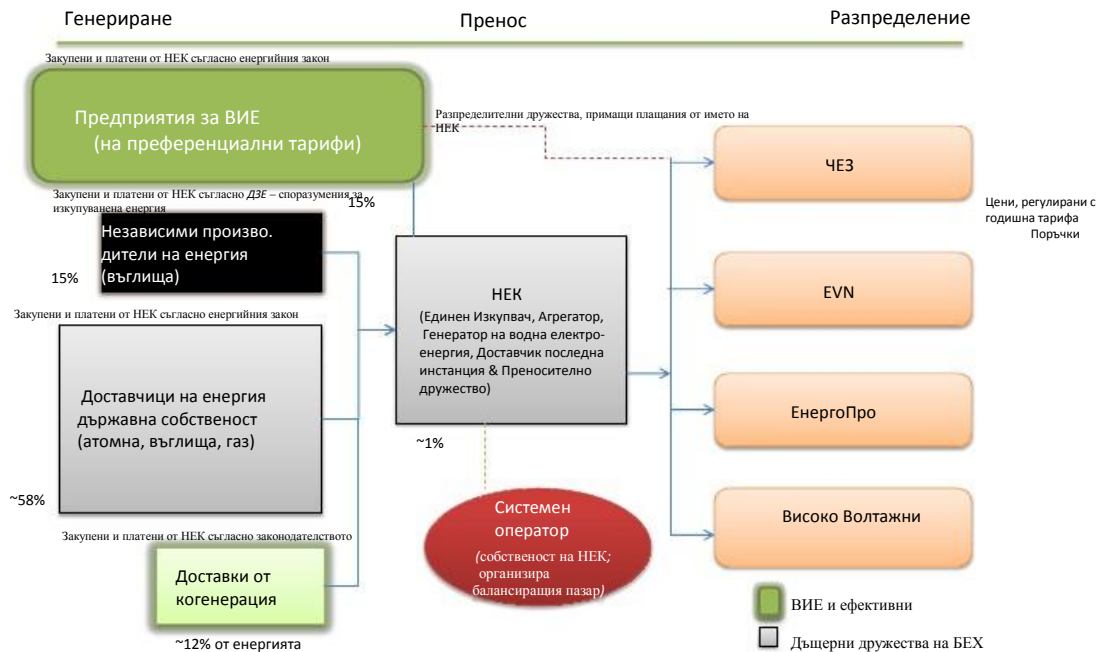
Генериране

Пренос

Разпределение

Закупени и платени от НЕК съгласно енергийния закон

Предприятия за ВИЕ (на преференциални тарифи)

Разпределителни дружества, примащи плащания от името на НЕК

Закупени и платени от НЕК съгласно ДЗЕ – споразумения за изкупувана енергия

15%

Независими произво. дители на енергия (въглища)

15%

Закупени и платени от НЕК съгласно енергийния закон

Доставчици на енергия държавна собственост (атомна, въглища, газ)

~58%

НЕК (Единен Изкупвач, Агрегатор, Генератор на водна електроенергия, Доставчик последна инстанция & Преносително дружество)

~1%

ЧЕЗ

Цени, регулирани с годишна тарифа Поръчки

EVN

ЕнергоПро

Високо Волтажни

Закупени и платени от НЕК съгласно законодателството

Доставки от когенерация

~12% от енергията

Системен оператор (собственост на НЕК; организира балансирация пазар)

ВИЕ и ефективни

Дъщерни дружества на БЕХ